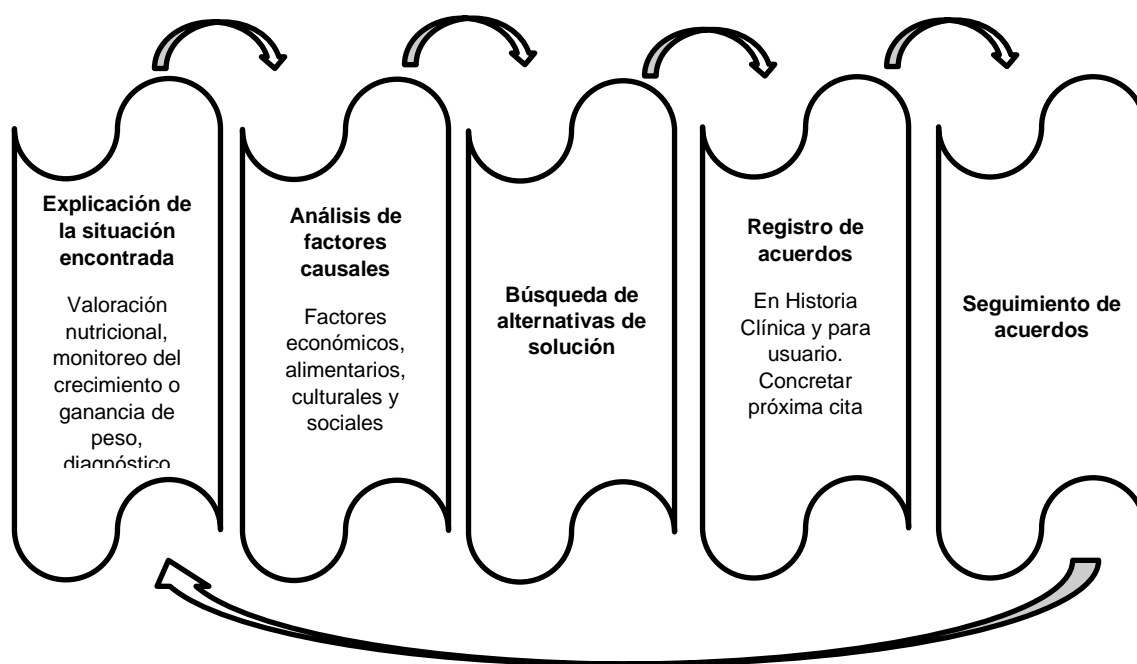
Explicación de la situación encontrada

Valoración nutricional, monitoreo del crecimiento o ganancia de peso, diagnóstico

Análisis de factores causales

Factores económicos, alimentarios, culturales y sociales

Búsqueda de alternativas de solución

Registro de acuerdos

En Historia Clínica y para usuario. Concretar próxima cita

Seguimiento de acuerdos